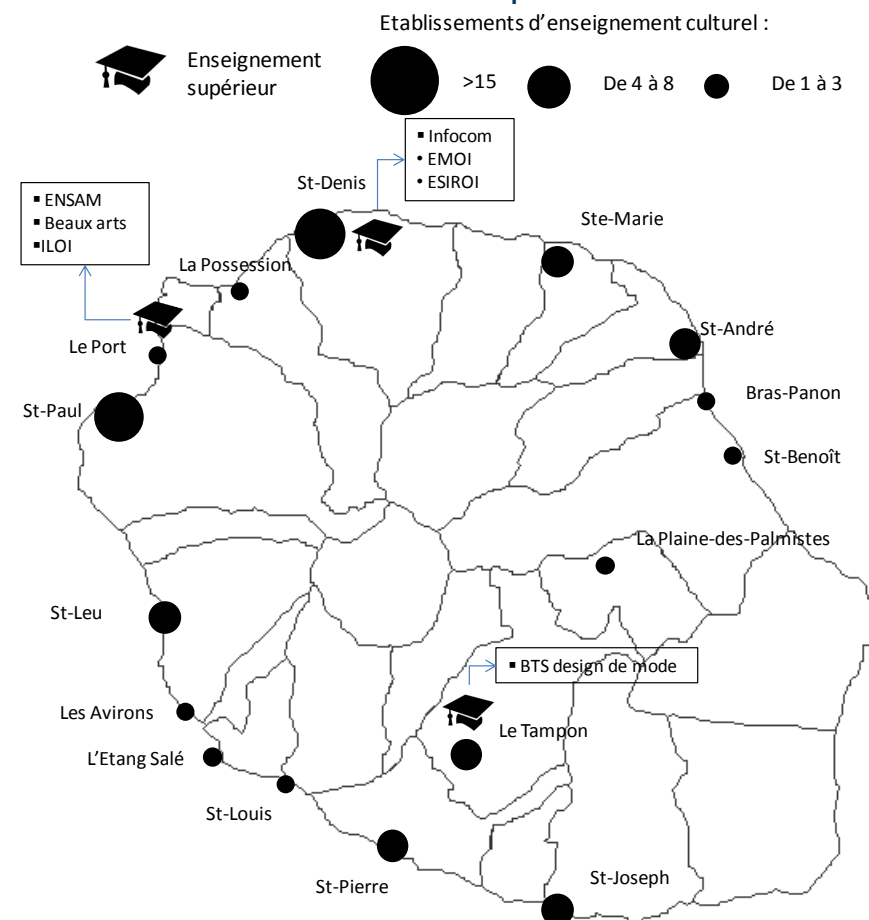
Etablissements d'enseignement culturel :

Enseignement supérieur

>15

De 4 à 8

De 1 à 3

▪ Infocom
• EMOI
• ESIROI

▪ ENSAM
▪ Beaux arts
▪ILOI

St-Denis

Ste-Marie

La Possession

Le Port

St-André

St-Paul

Bras-Panon

St-Benoît

La Plaine-des-Palmistes

St-Leu

▪ BTS design de mode

Les Avirons

Le Tampon

L'Etang Salé

St-Louis

St-Pierre

St-Joseph